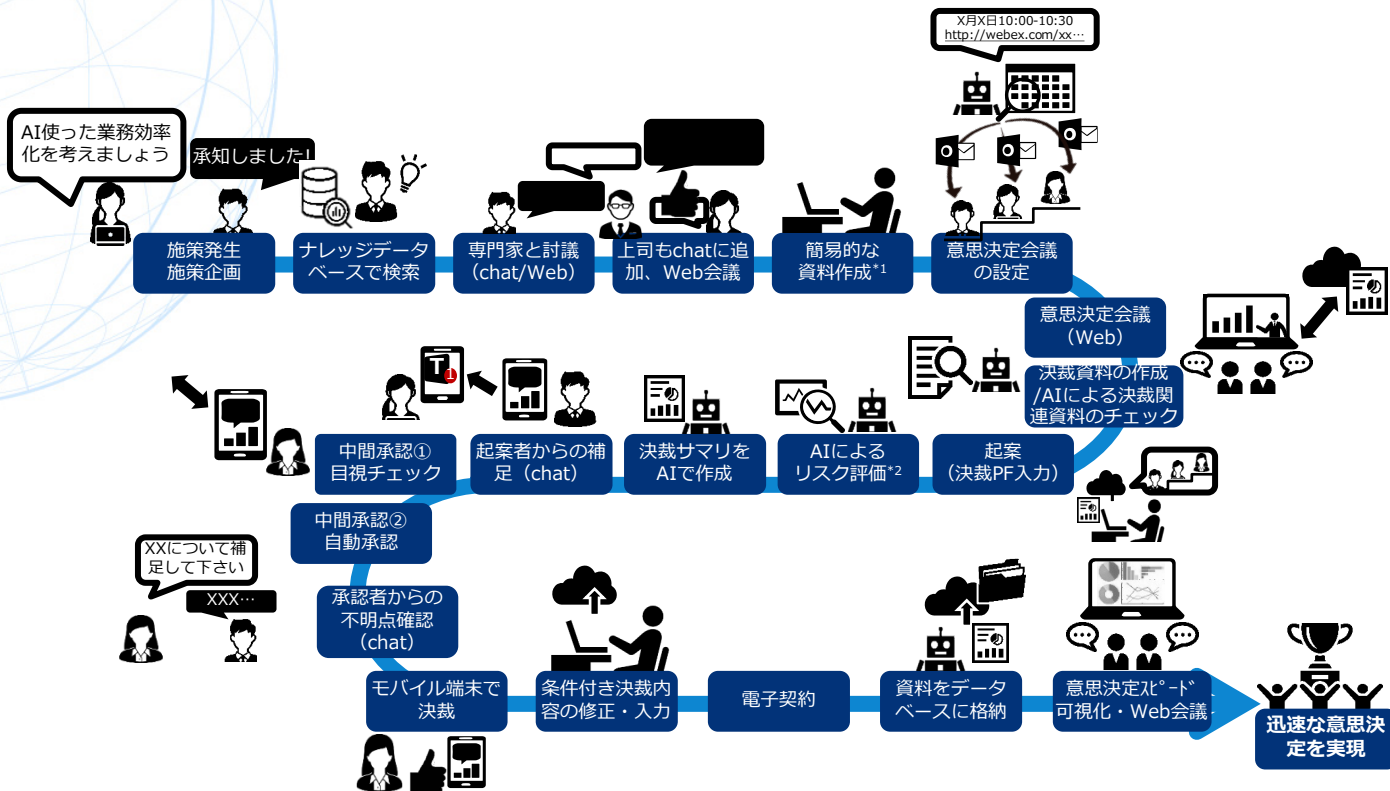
X月X日10:00-10:30
http://webex.com/xx…

AI使った業務効率化を考えましょう

承知しました！

施策発生
施策企画

ナレッジデータベースで検索

専門家と討議（chat/Web）

上司もchatに追加、Web会議

簡易的な資料作成*1

意思決定会議の設定

意思決定会議（Web）

決裁資料の作成/AIによる決裁関連資料のチェック

起案（決裁PF入力）

AIによるリスク評価*2

決裁サマリをAIで作成

起案者からの補足（chat）

中間承認①目視チェック

中間承認②自動承認

XXについて補足して下さい

XXX…

承認者からの不明点確認（chat）

モバイル端末で決裁

条件付き決裁内容の修正・入力

電子契約

資料をデータベースに格納

意思決定ｽﾋﾟｰﾄﾞ可視化・Web会議

迅速な意思決定を実現